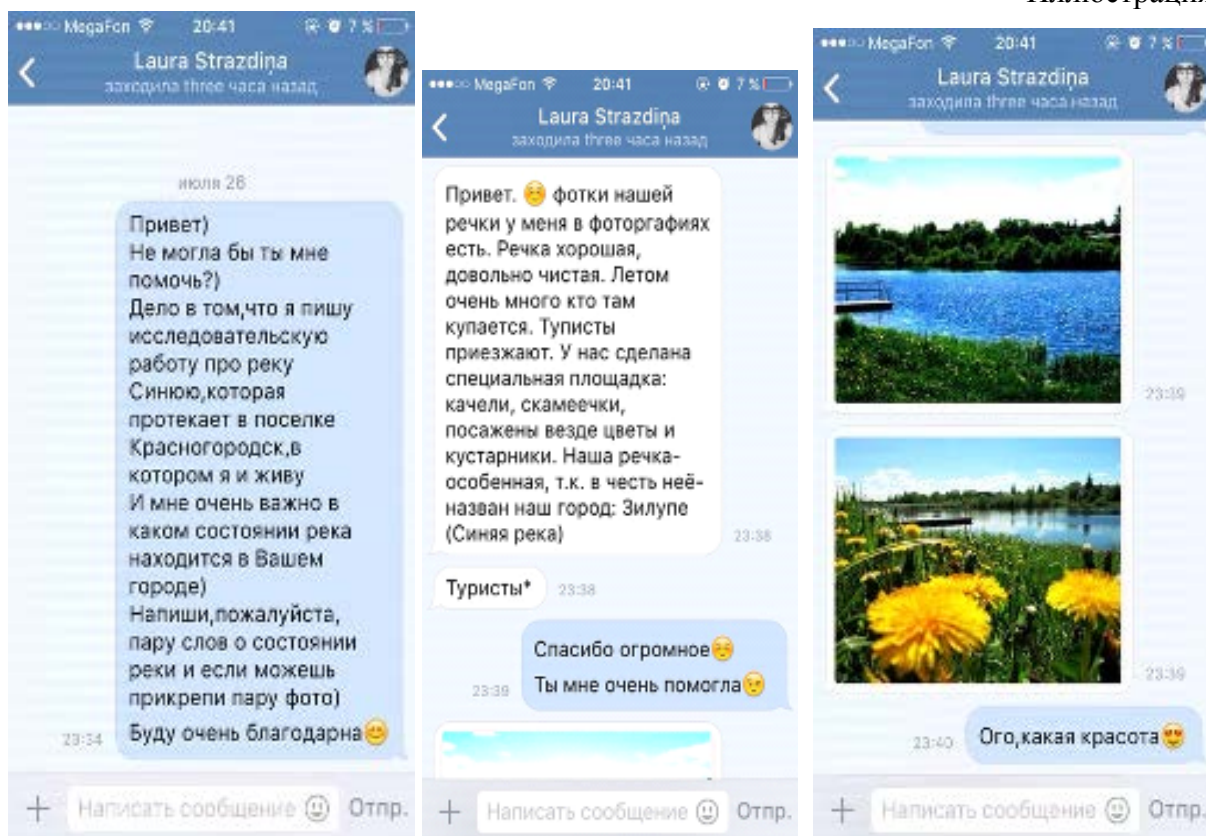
Иллюстрация

MegaFon 20:41 7 %
Laura Strazdiņa
заходила three часа назад

июля 26

Привет)
Не могла бы ты мне помочь?)
Дело в том,что я пишу исследовательскую работу про реку Синюю,которая протекает в поселке Красногородск,в котором я и живу
И мне очень важно в каком состоянии река находится в Вашем городе)
Напиши,пожалуйста, пару слов о состоянии реки и если можешь прикрепи пару фото)
Буду очень благодарна 23:34

Написать сообщение Отпр.

MegaFon 20:41 7 %
Laura Strazdiņa
заходила three часа назад

Привет. фотки нашей речки у меня в фоторгафиях есть. Речка хорошая, довольно чистая. Летом очень много кто там купается. Туписты приезжают. У нас сделана специальная площадка: качели, скамеечки, посажены везде цветы и кустарники. Наша речка-особенная, т.к. в честь неё-назван наш город: Зилупе (Синяя река) 23:38

Туристы* 23:38

Спасибо огромное
Ты мне очень помогла 23:39

Написать сообщение Отпр.

MegaFon 20:41 7 %
Laura Strazdiņa
заходила three часа назад

23:39

23:39

Ого,какая красота 23:40

Написать сообщение Отпр.